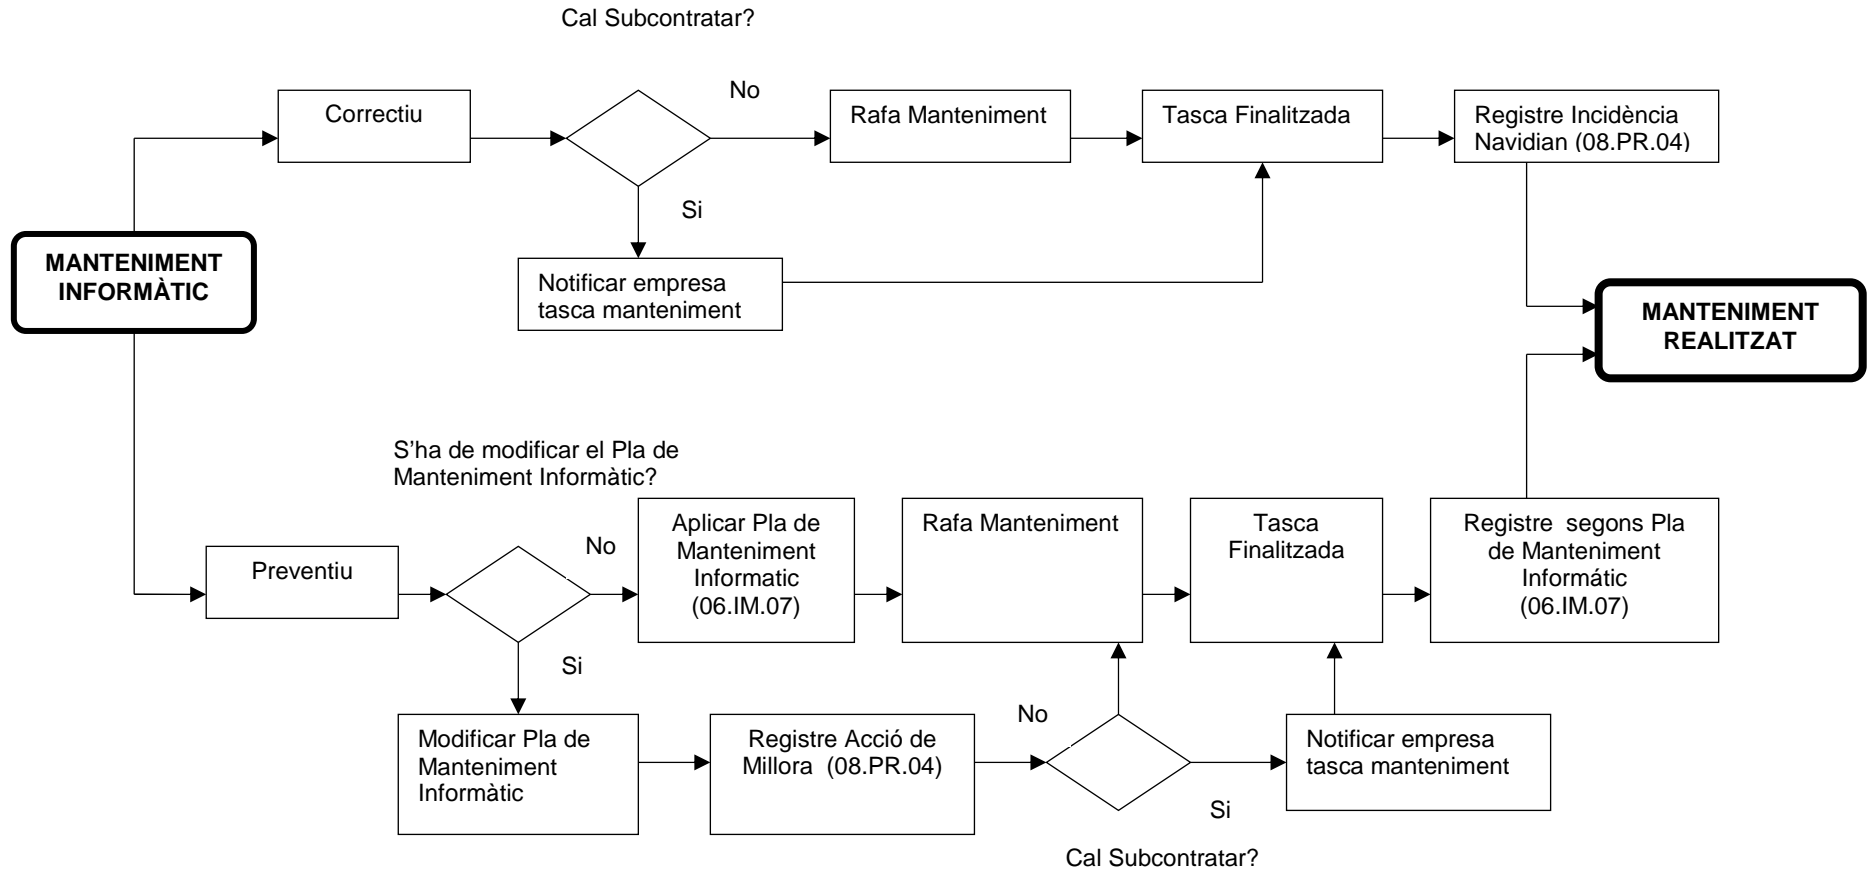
Cal Subcontratar?

MANTENIMENT INFORMÀTIC

Correctiu

No

Rafa Manteniment

Tasca Finalitzada

Registre Incidència Navidian (08.PR.04)

Si

Notificar empresa tasca manteniment

MANTENIMENT REALITZAT

S'ha de modificar el Pla de Manteniment Informàtic?

Preventiu

No

Aplicar Pla de Manteniment Informatic (06.IM.07)

Rafa Manteniment

Tasca Finalitzada

Registre segons Pla de Manteniment Informátic (06.IM.07)

Si

Modificar Pla de Manteniment Informàtic

Registre Acció de Millora (08.PR.04)

No

Notificar empresa tasca manteniment

Si

Cal Subcontratar?